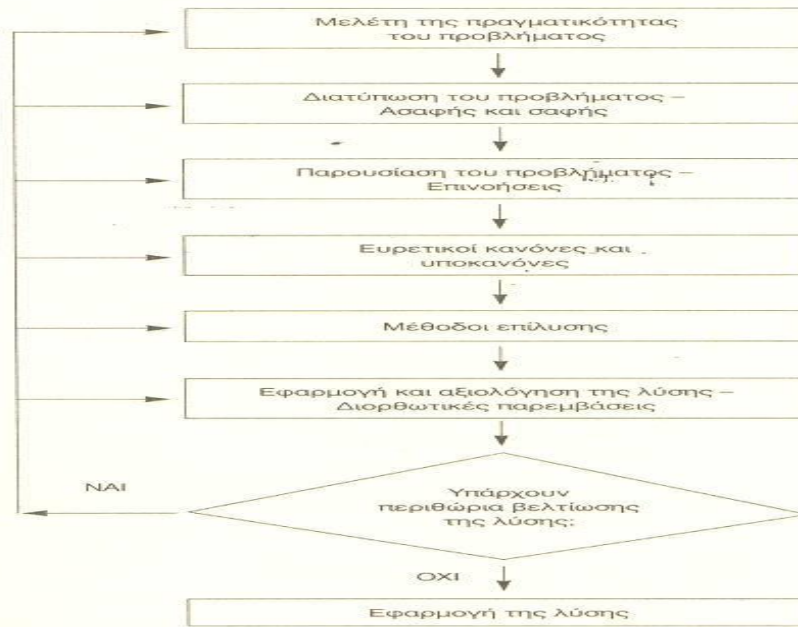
Μελέτη της πραγματικότητας του προβλήματος

Διατύπωση του προβλήματος – Ασαφής και σαφής

Παρουσίαση του προβλήματος – Επινοήσεις

Ευρετικοί κανόνες και υποκανόνες

Μέθοδοι επίλυσης

Εφαρμογή και αξιολόγηση της λύσης – Διορθωτικές παρεμβάσεις

ΝΑΙ

Υπάρχουν περιθώρια βελτίωσης της λύσης;

ΟΧΙ

Εφαρμογή της λύσης